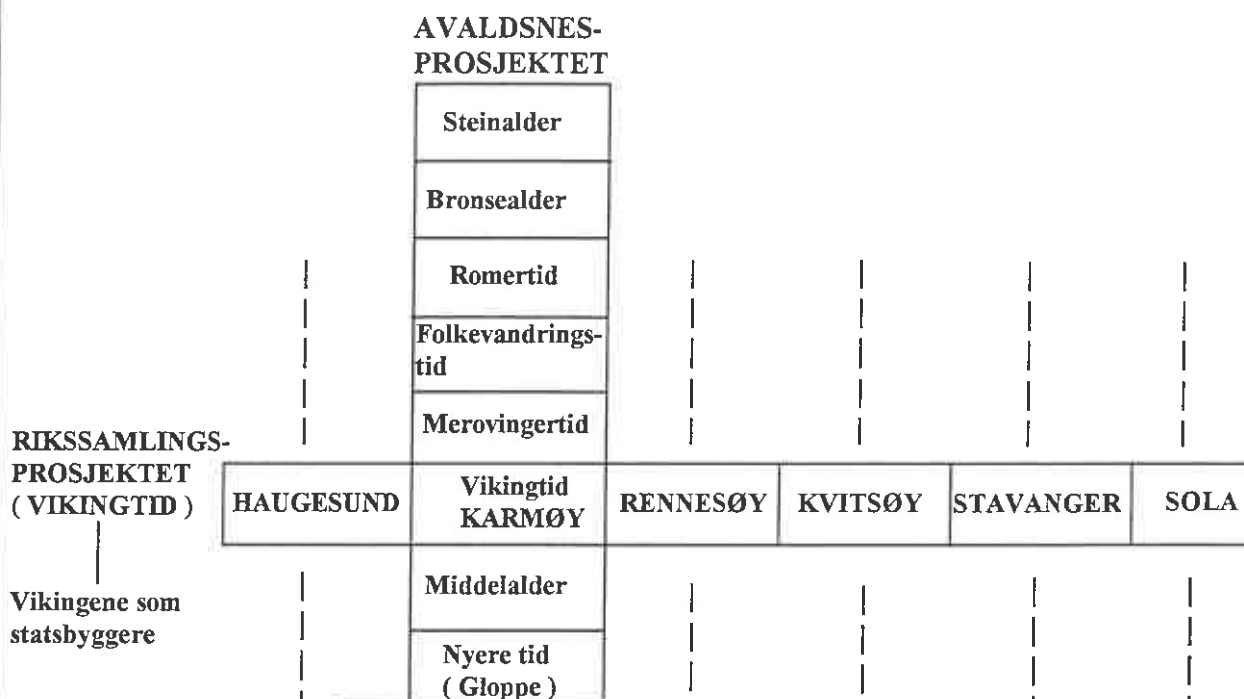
AVALDSNES-
PROSJEKTET

Steinalder

Bronsealder

Romertid

Folkevandringstid

Merovingertid

RIKSSAMLINGS-
PROSJEKTET
( VIKINGTID )

Vikingene som statsbyggere

HAUGESUND

Vikingtid
KARMØY

RENNESØY

KVITSØY

STAVANGER

SOLA

Middelalder

Nyere tid
( Gloppe )